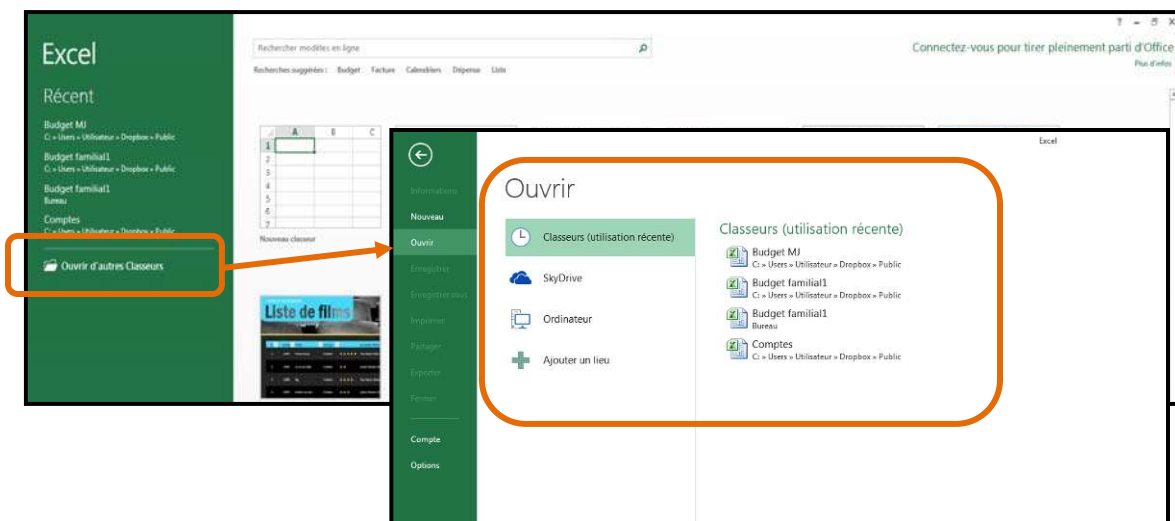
Excel

Récent

Budget MJ
C: » Users » Utilisateur » Dropbox » Public

Budget familial1
C: » Users » Utilisateur » Dropbox » Public

Budget familial1
Bureau

Comptes
C: » Users » Utilisateur » Dropbox » Public

Ouvrir d'autres Classeurs

Rechercher modèles en ligne

Recherches suggérées : Budget Facture Calendriers Dépense Liste

? – ▢ X

Connectez-vous pour tirer pleinement parti d'Office

Plus d'infos

| | A | B | C |
|---|---|---|---|
| 1 | | | |
| 2 | | | |
| 3 | | | |
| 4 | | | |
| 5 | | | |
| 6 | | | |
| 7 | | | |

Nouveau classeur

Liste de films

Excel

Informations

Nouveau

Ouvrir

Enregistrer

Enregistrer sous

Imprimer

Partager

Exporter

Fermer

Compte

Options

Ouvrir

Classeurs (utilisation récente)

SkyDrive

Ordinateur

Ajouter un lieu

Classeurs (utilisation récente)

Budget MJ
C: » Users » Utilisateur » Dropbox » Public

Budget familial1
C: » Users » Utilisateur » Dropbox » Public

Budget familial1
Bureau

Comptes
C: » Users » Utilisateur » Dropbox » Public